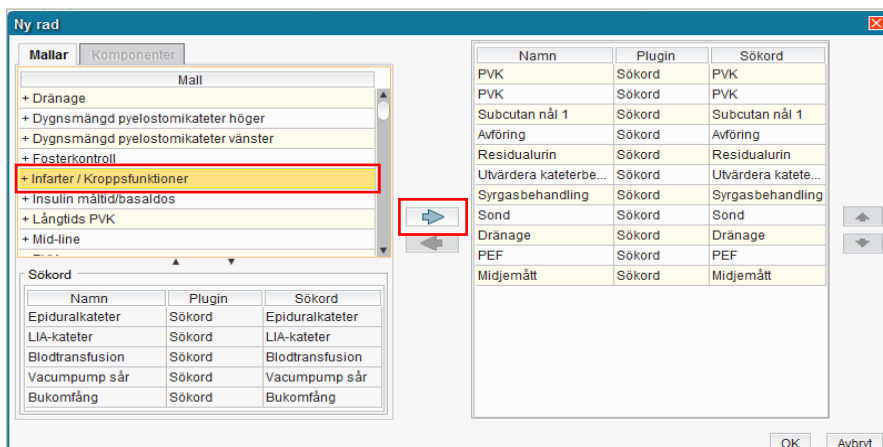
Ny rad

Mallar | Komponenter

| Mall |
|---|
| + Dränage |
| + Dygnsmängd pyelostomikateter höger |
| + Dygnsmängd pyelostomikateter vänster |
| + Fosterkontroll |
| + Infarter / Kroppsfunktioner |
| + Insulin måltid/basaldos |
| + Långtids PVK |
| + Mid-line |

Sökord

| Namn | Plugin | Sökord |
|---|---|---|
| Epiduralkateter | Sökord | Epiduralkateter |
| LIA-kateter | Sökord | LIA-kateter |
| Blodtransfusion | Sökord | Blodtransfusion |
| Vacumpump sår | Sökord | Vacumpump sår |
| Bukomfång | Sökord | Bukomfång |

| Namn | Plugin | Sökord |
|---|---|---|
| PVK | Sökord | PVK |
| PVK | Sökord | PVK |
| Subcutan nål 1 | Sökord | Subcutan nål 1 |
| Avföring | Sökord | Avföring |
| Residualurin | Sökord | Residualurin |
| Utvärdera kateterbe... | Sökord | Utvärdera katete... |
| Syrgasbehandling | Sökord | Syrgasbehandling |
| Sond | Sökord | Sond |
| Dränage | Sökord | Dränage |
| PEF | Sökord | PEF |
| Midjemått | Sökord | Midjemått |

OK | Avbryt